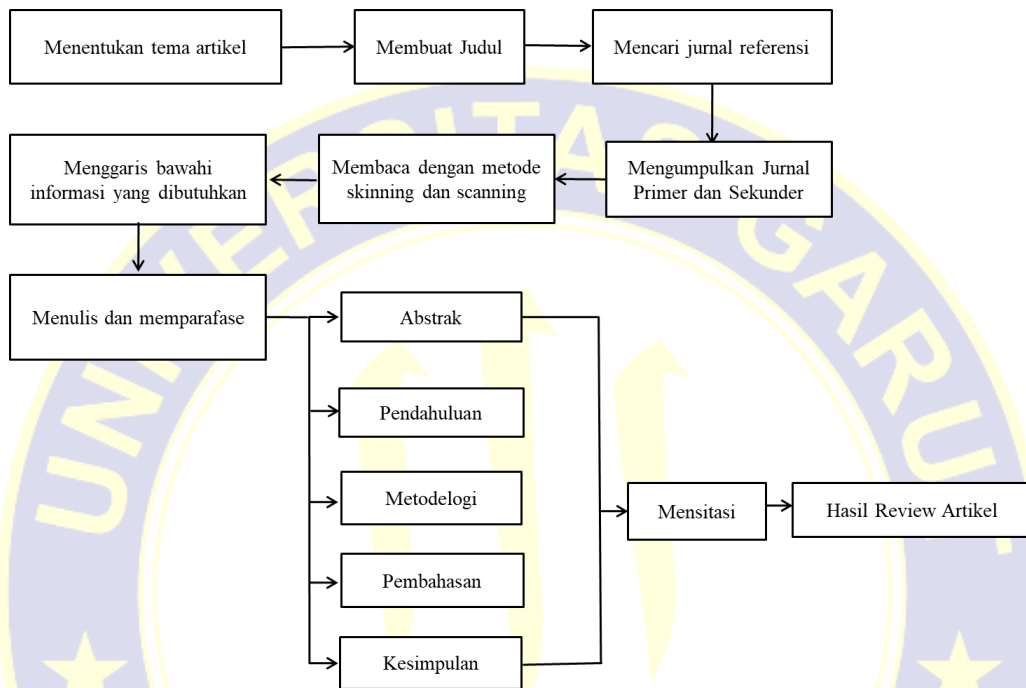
Menentukan tema artikel

Membuat Judul

Mencari jurnal referensi

Mengumpulkan Jurnal Primer dan Sekunder

Membaca dengan metode skinning dan scanning

Menggaris bawahi informasi yang dibutuhkan

Menulis dan memparafase

Abstrak

Pendahuluan

Metodelogi

Pembahasan

Kesimpulan

Mensitasi

Hasil Review Artikel

UNIVERSITAS GARUT